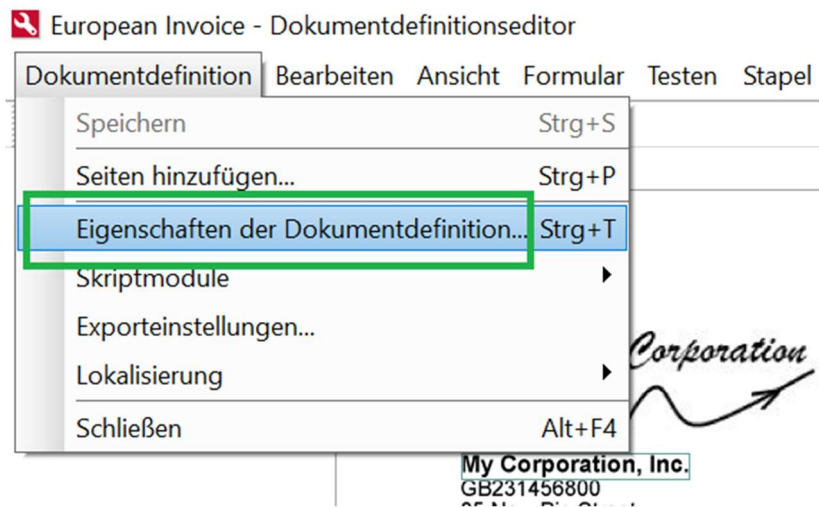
European Invoice - Dokumentdefinitionseditor

Dokumentdefinition Bearbeiten Ansicht Formular Testen Stapel

Speichern Strg+S
Seiten hinzufügen... Strg+P
Eigenschaften der Dokumentdefinition... Strg+T
Skriptmodule
Exporteinstellungen...
Lokalisierung
Schließen Alt+F4

Corporation

My Corporation, Inc.
GB231456800
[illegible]